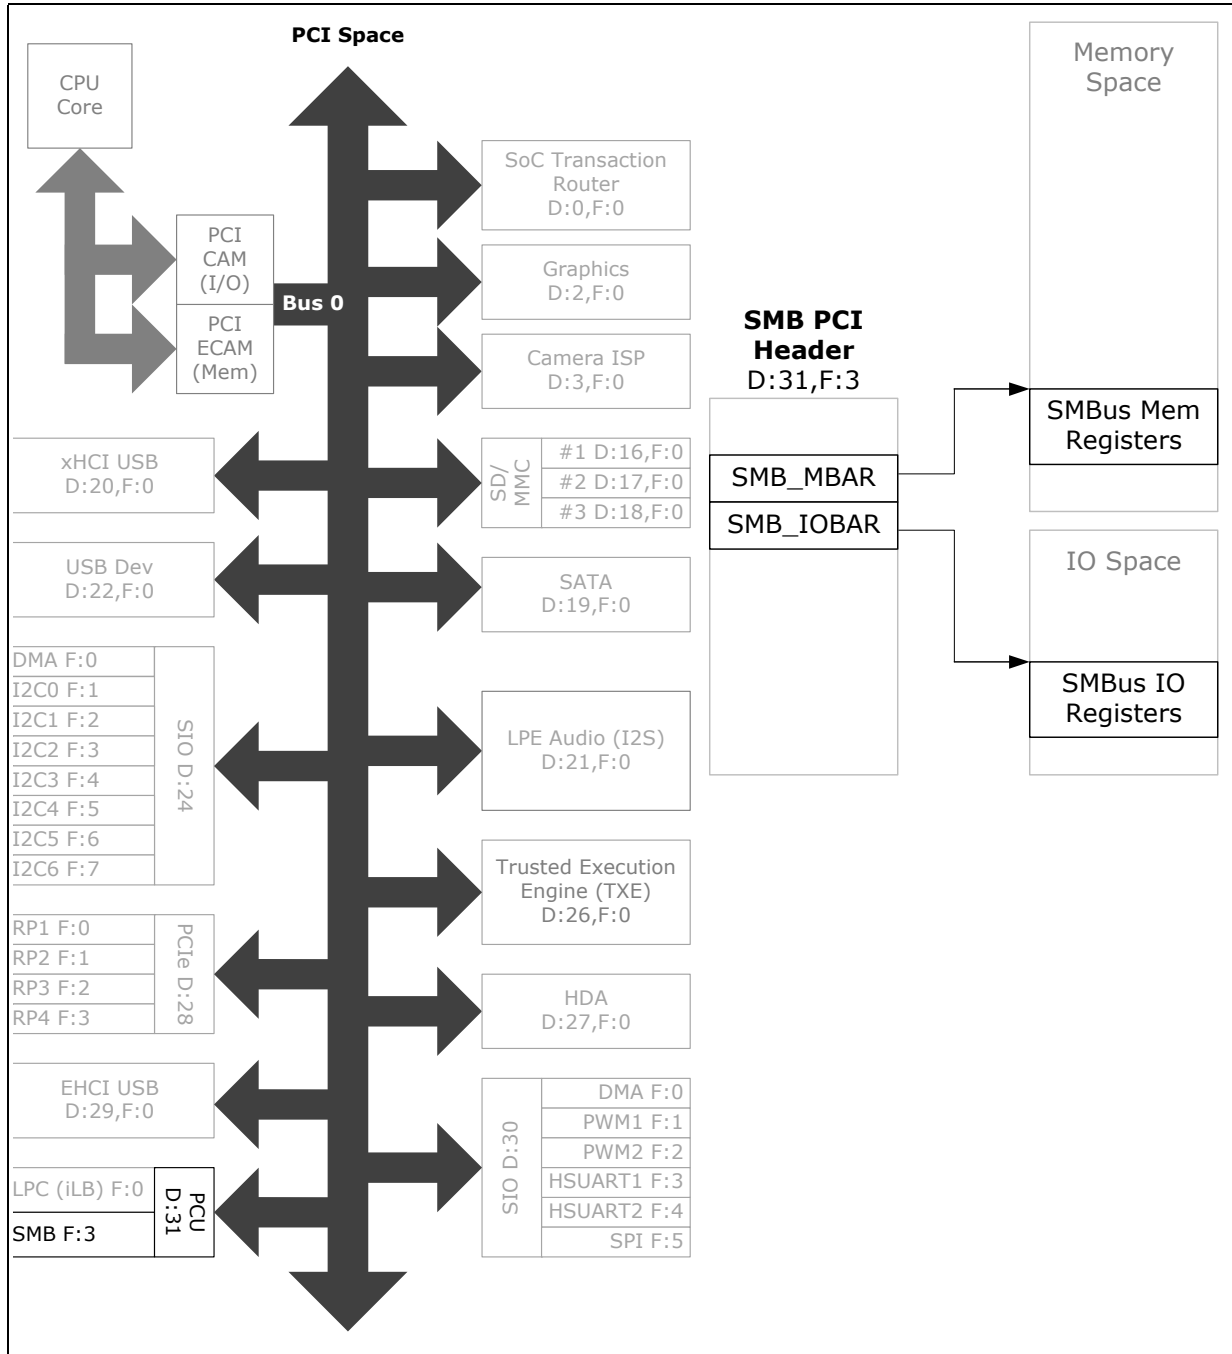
PCI Space

CPU Core

PCI CAM (I/O)

PCI ECAM (Mem)

Bus 0

SoC Transaction Router D:0,F:0

Graphics D:2,F:0

Camera ISP D:3,F:0

xHCI USB D:20,F:0

SD/MMC

#1 D:16,F:0
#2 D:17,F:0
#3 D:18,F:0

USB Dev D:22,F:0

SATA D:19,F:0

DMA F:0
I2C0 F:1
I2C1 F:2
I2C2 F:3
I2C3 F:4
I2C4 F:5
I2C5 F:6
I2C6 F:7

SIO D:24

LPE Audio (I2S) D:21,F:0

Trusted Execution Engine (TXE) D:26,F:0

RP1 F:0
RP2 F:1
RP3 F:2
RP4 F:3

PCIe D:28

HDA D:27,F:0

EHCI USB D:29,F:0

SIO D:30

DMA F:0
PWM1 F:1
PWM2 F:2
HSUART1 F:3
HSUART2 F:4
SPI F:5

LPC (iLB) F:0
SMB F:3

PCU D:31

SMB PCI Header D:31,F:3

SMB_MBAR
SMB_IOBAR

Memory Space

SMBus Mem Registers

IO Space

SMBus IO Registers